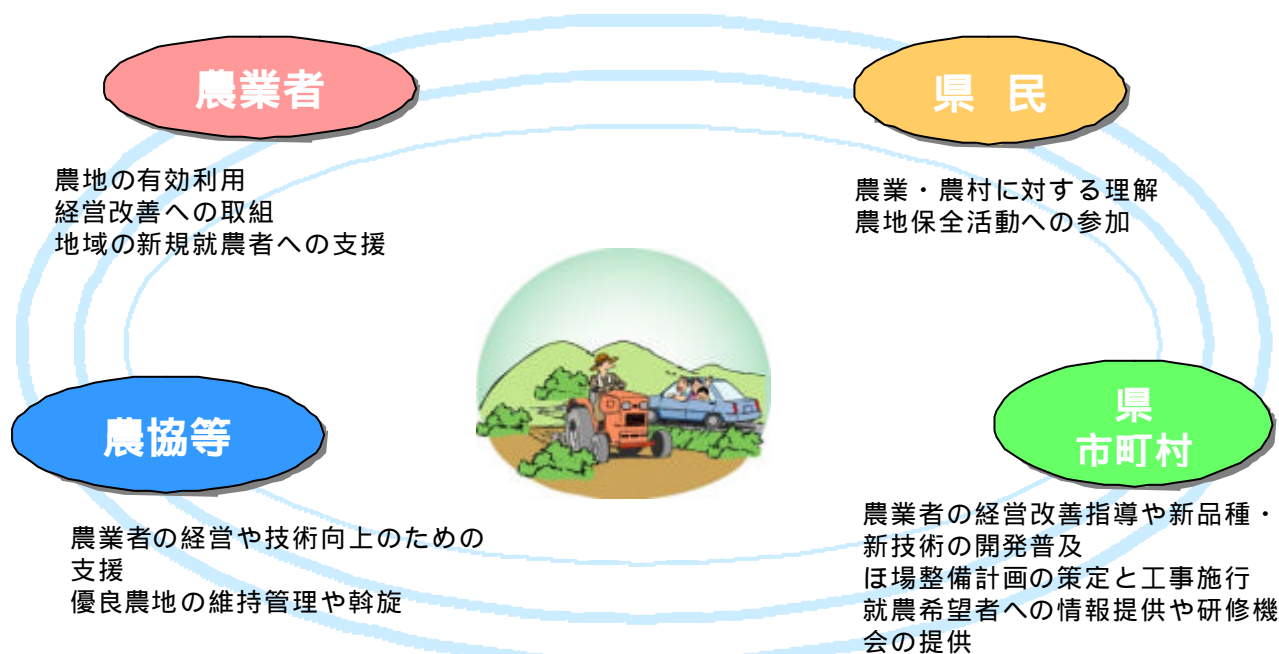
農業者

農地の有効利用
経営改善への取組
地域の新規就農者への支援

県　民

農業・農村に対する理解
農地保全活動への参加

農協等

農業者の経営や技術向上のための支援
優良農地の維持管理や斡旋

県
市町村

農業者の経営改善指導や新品種・新技術の開発普及
ほ場整備計画の策定と工事施行
就農希望者への情報提供や研修機会の提供